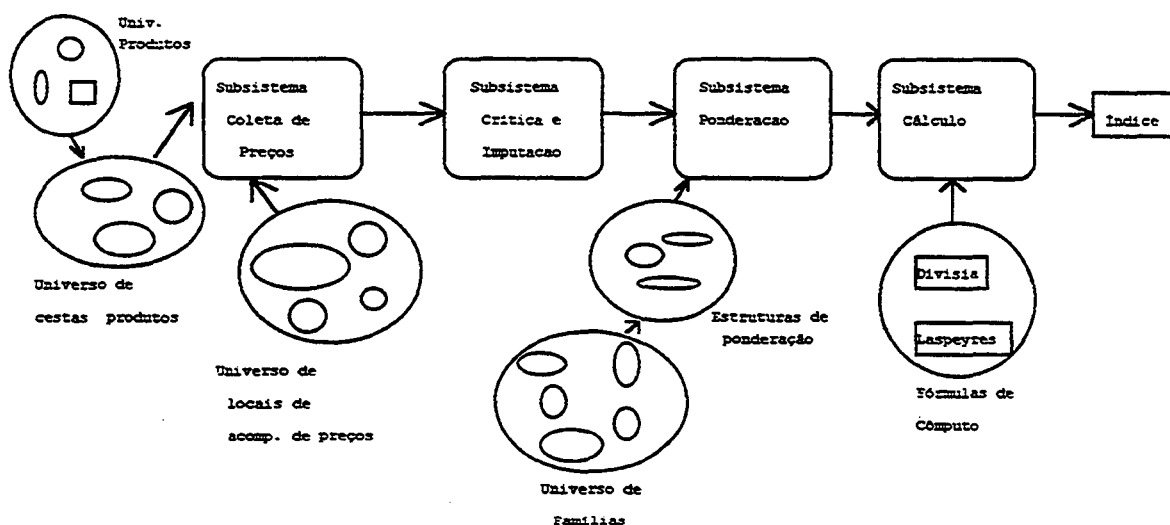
Univ.
Produtos

Universo de
cestas produtos

Subsistema
Coleta de
Preços

Universo de
locais de
acomp. de preços

Subsistema
Critica e
Imputacao

Subsistema
Ponderacao

Estruturas de
ponderação

Universo de
Familias

Subsistema
Cálculo

Divisia

Laspeyres

Fórmulas de
Cômputo

Indice